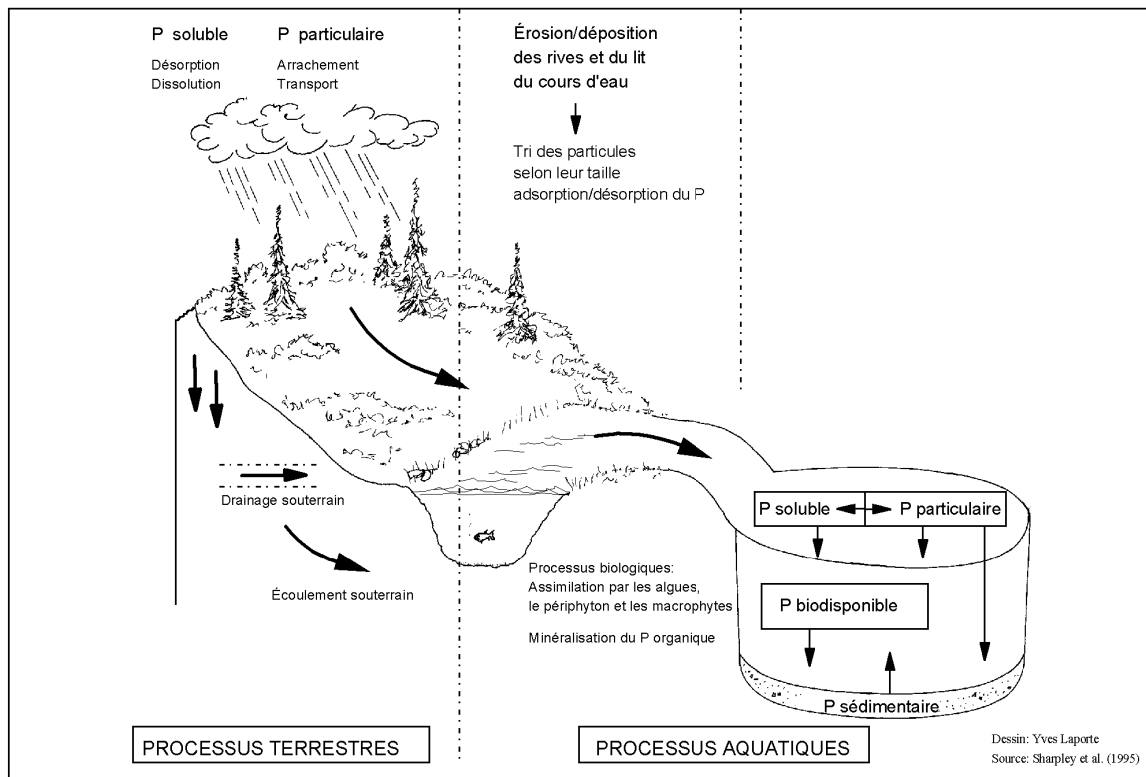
P soluble

Désorption
Dissolution

P particulaire

Arrachement
Transport

Érosion/déposition des rives et du lit du cours d'eau

Tri des particules selon leur taille adsorption/désorption du P

Drainage souterrain

Écoulement souterrain

Processus biologiques:
Assimilation par les algues, le périphyton et les macrophytes

Minéralisation du P organique

P soluble

P particulaire

P biodisponible

P sédimentaire

PROCESSUS TERRESTRES

PROCESSUS AQUATIQUES

Dessin: Yves Laporte
Source: Sharpley et al. (1995)